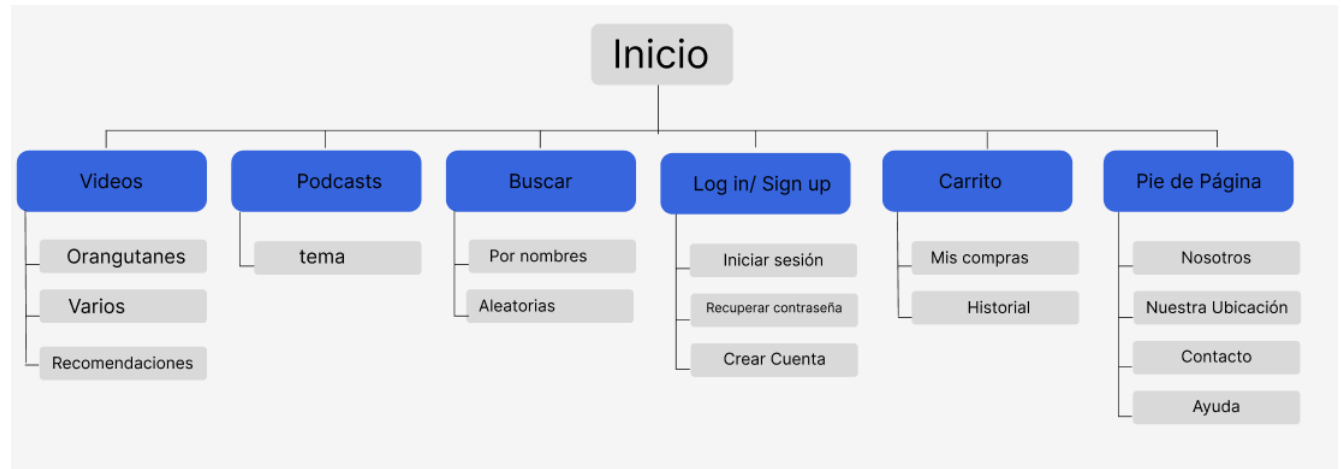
Inicio

Videos
Orangutanes
Varios
Recomendaciones

Podcasts
tema

Buscar
Por nombres
Aleatorias

Log in/ Sign up
Iniciar sesión
Recuperar contraseña
Crear Cuenta

Carrito
Mis compras
Historial

Pie de Página
Nosotros
Nuestra Ubicación
Contacto
Ayuda